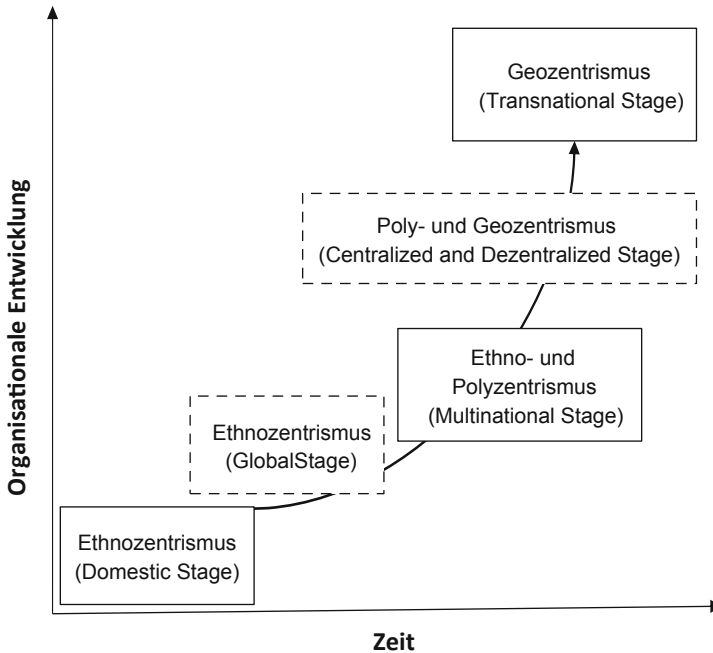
Geozentrismus
(Transnational Stage)

Poly- und Geozentrismus
(Centralized and Dezentralized Stage)

Ethno- und
Polyzentrismus
(Multinational Stage)

Ethnozentrismus
(GlobalStage)

Ethnozentrismus
(Domestic Stage)

Organisationale Entwicklung

Zeit